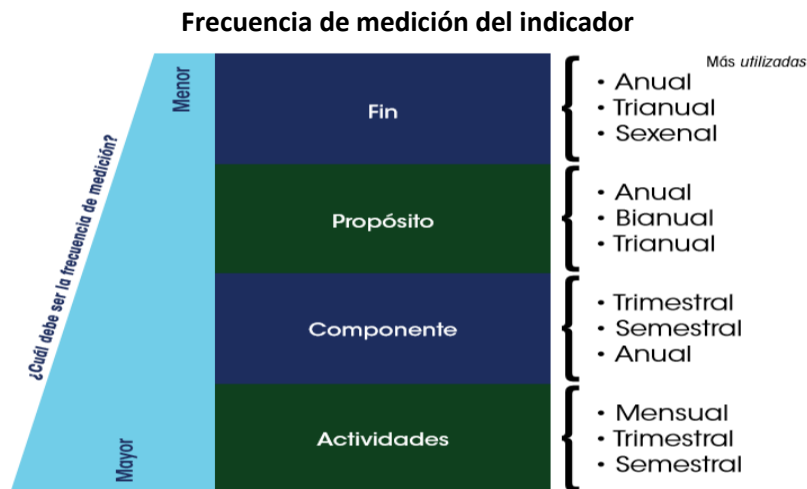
Frecuencia de medición del indicador

¿Cuál debe ser la frecuencia de medición?

Menor

Mayor

Fin

Propósito

Componente

Actividades

Más *utilizadas*

• Anual
• Trianual
• Sexenal

• Anual
• Bianual
• Trianual

• Trimestral
• Semestral
• Anual

• Mensual
• Trimestral
• Semestral